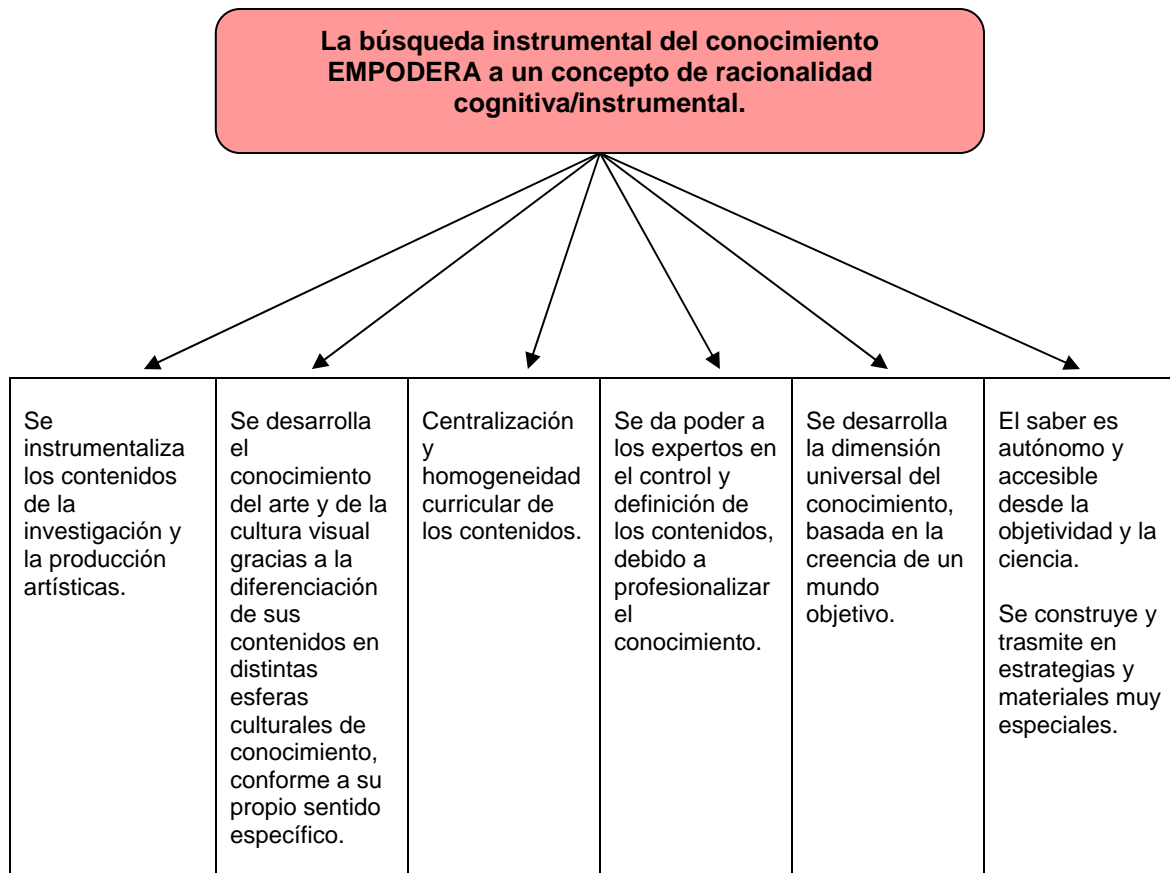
La búsqueda instrumental del conocimiento EMPODERA a un concepto de racionalidad cognitiva/instrumental.

| Se instrumentaliza los contenidos de la investigación y la producción artísticas. | Se desarrolla el conocimiento del arte y de la cultura visual gracias a la diferenciación de sus contenidos en distintas esferas culturales de conocimiento, conforme a su propio sentido específico. | Centralización y homogeneidad curricular de los contenidos. | Se da poder a los expertos en el control y definición de los contenidos, debido a profesionalizar el conocimiento. | Se desarrolla la dimensión universal del conocimiento, basada en la creencia de un mundo objetivo. | El saber es autónomo y accesible desde la objetividad y la ciencia. Se construye y trasmite en estrategias y materiales muy especiales. |
|---|---|---|---|---|---|